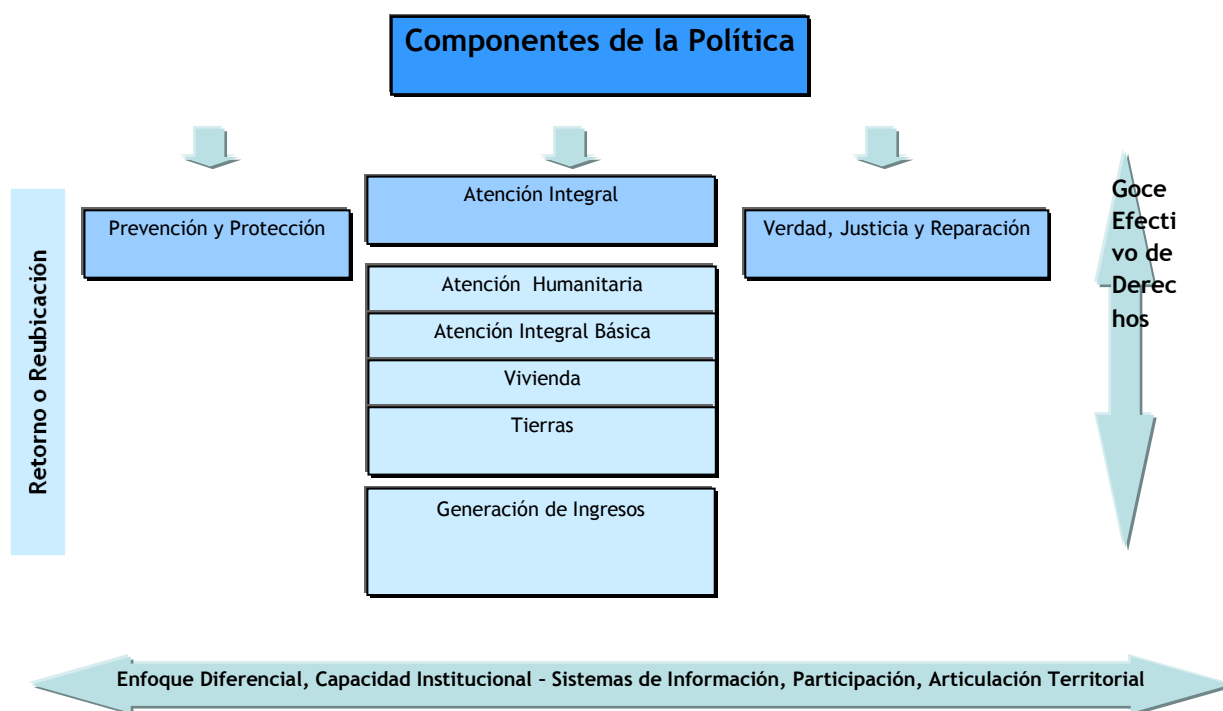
Componentes de la Política

Retorno o Reubicación

Prevención y Protección

Atención Integral

Atención Humanitaria

Atención Integral Básica

Vivienda

Tierras

Generación de Ingresos

Verdad, Justicia y Reparación

Goce Efectivo de Derechos

Enfoque Diferencial, Capacidad Institucional – Sistemas de Información, Participación, Articulación Territorial